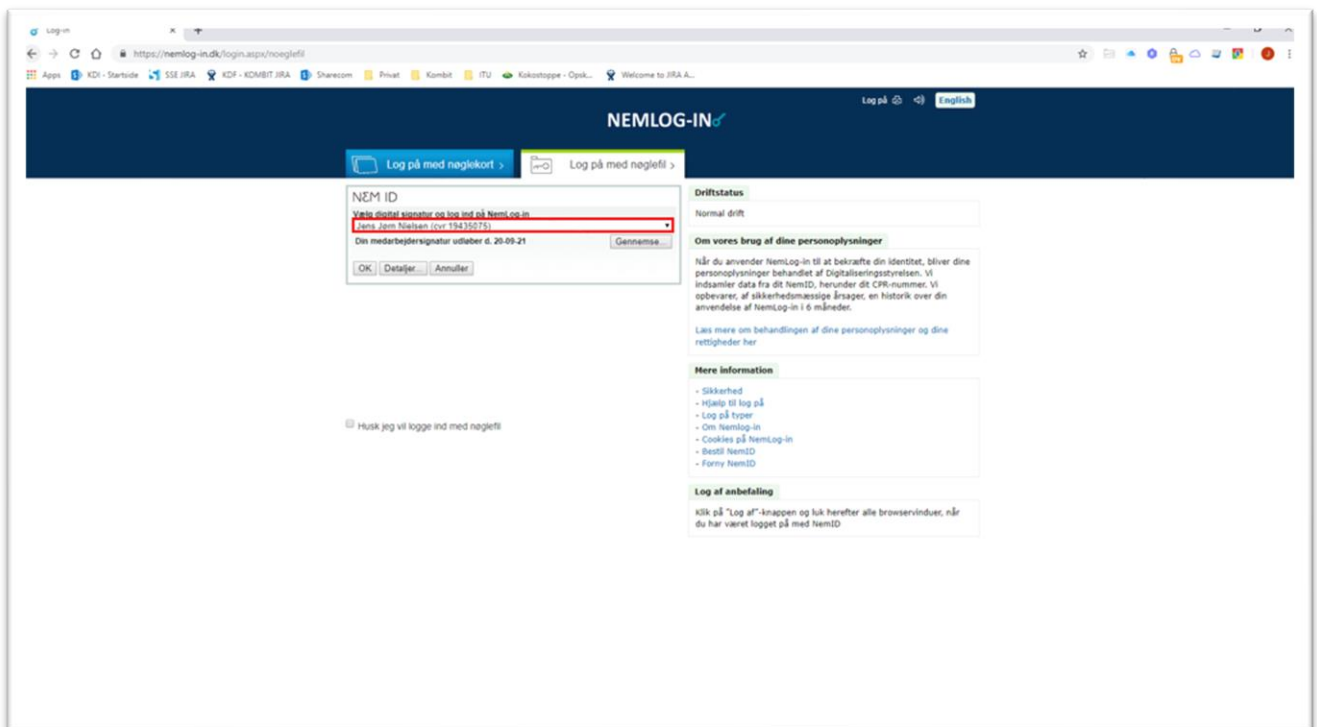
Log-in

https://nemlog-in.dk/login.aspx/noeglefil

Apps KDI - Startside SSE JIRA KDF - KOMBIT JIRA Sharecom Privat Kombit ITU Kokostoppe - Opsk... Welcome to JIRA A...

Log på English

NEMLOG-IN

Log på med nøglekort ›

Log på med nøglefil ›

NEM ID

Vælg digital signatur og log ind på NemLog-in

Jens Jørn Nielsen (cvr 19435075)

Din medarbejdersignatur udløber d. 20-09-21

Gennemse...

OK Detaljer... Annuller

Husk jeg vil logge ind med nøglefil

Driftstatus

Normal drift

Om vores brug af dine personoplysninger

Når du anvender NemLog-in til at bekræfte din identitet, bliver dine personoplysninger behandlet af Digitaliseringsstyrelsen. Vi indsamler data fra dit NemID, herunder dit CPR-nummer. Vi opbevarer, af sikkerhedsmæssige årsager, en historik over din anvendelse af NemLog-in i 6 måneder.

Læs mere om behandlingen af dine personoplysninger og dine rettigheder her

Mere information

- Sikkerhed
- Hjælp til log på
- Log på typer
- Om Nemlog-in
- Cookies på NemLog-in
- Bestil NemID
- Forny NemID

Log af anbefaling

Klik på "Log af"-knappen og luk herefter alle browservinduer, når du har været logget på med NemID